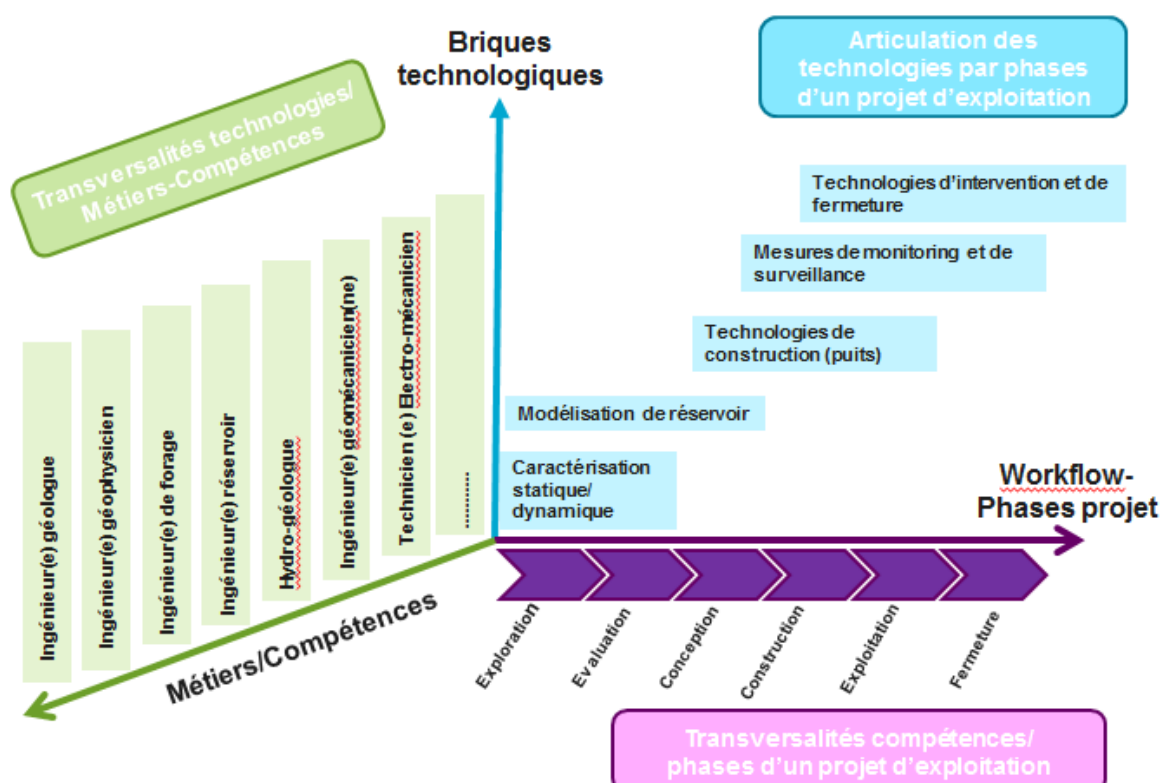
Briques technologiques

Articulation des technologies par phases d'un projet d'exploitation

Transversalités technologies/ Métiers-Compétences

Ingénieur(e) géologue

Ingénieur(e) géophysicien

Ingénieur(e) de forage

Ingénieur(e) réservoir

Hydro-géologue

Ingénieur(e) géomécanicien(ne)

Technicien (e) Electro-mécanicien

.........

Technologies d'intervention et de fermeture

Mesures de monitoring et de surveillance

Technologies de construction (puits)

Modélisation de réservoir

Caractérisation statique/ dynamique

Workflow- Phases projet

Métiers/Compétences

Exploration

Evaluation

Conception

Construction

Exploitation

Fermeture

Transversalités compétences/ phases d'un projet d'exploitation